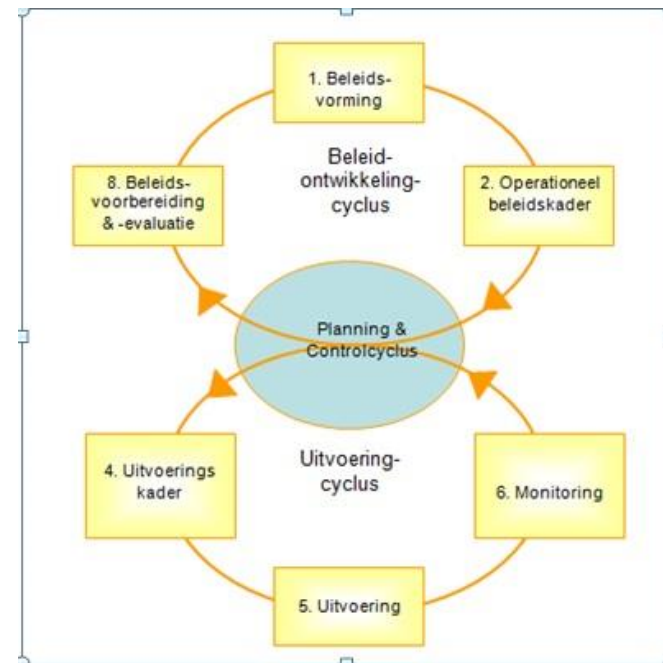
1. Beleidsvorming

Beleid-ontwikkeling-cyclus

8. Beleidsvoorbereiding & -evaluatie

2. Operationeel beleidskader

Planning & Controlcyclus

4. Uitvoerings kader

Uitvoering-cyclus

6. Monitoring

5. Uitvoering